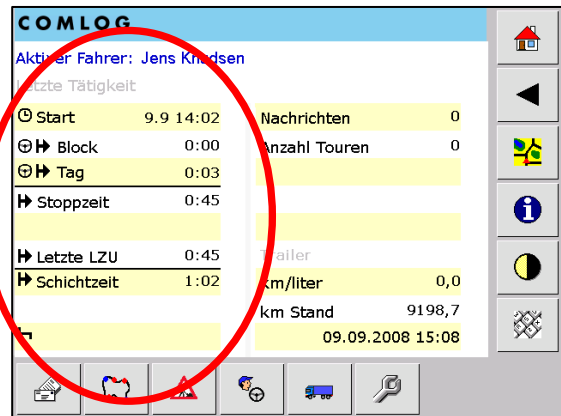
COMLOG

Aktiver Fahrer: Jens Knudsen

Letzte Tätigkeit

| Start | 9.9 14:02 | Nachrichten | 0 |
|---|---|---|---|
| Block | 0:00 | Anzahl Touren | 0 |
| Tag | 0:03 | | |
| Stoppzeit | 0:45 | | |
| Letzte LZU | 0:45 | Trailer | |
| Schichtzeit | 1:02 | km/liter | 0,0 |
| | | km Stand | 9198,7 |
| | | | 09.09.2008 15:08 |